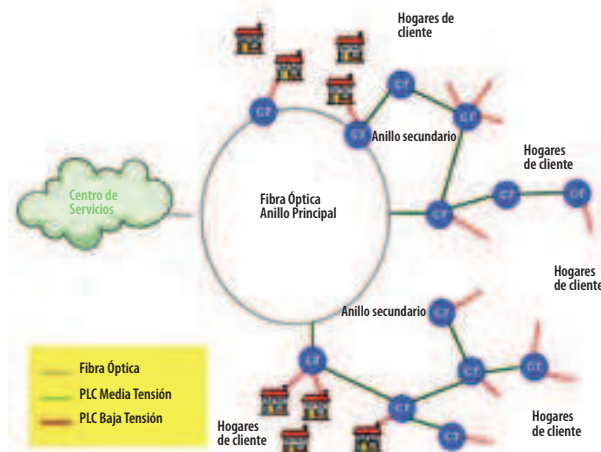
Hogares de cliente

Anillo secundario

Hogares de cliente

Centro de Servicios

Fibra Óptica Anillo Principal

Hogares de cliente

Anillo secundario

Fibra Óptica
PLC Media Tensión
PLC Baja Tensión

Hogares de cliente

Hogares de cliente